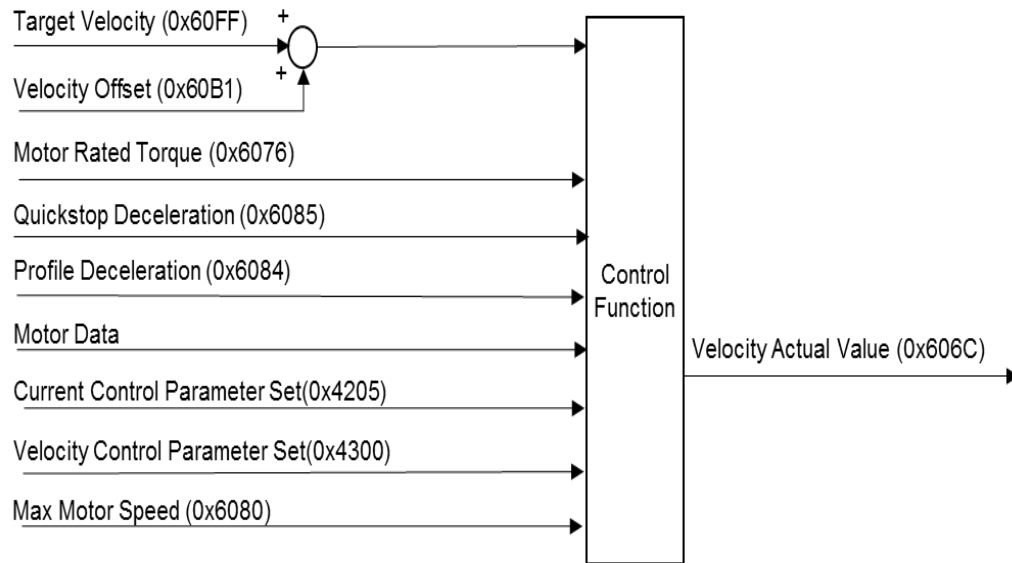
Target Velocity (0x60FF)
+
+
Velocity Offset (0x60B1)
Motor Rated Torque (0x6076)
Quickstop Deceleration (0x6085)
Profile Deceleration (0x6084)
Motor Data
Current Control Parameter Set(0x4205)
Velocity Control Parameter Set(0x4300)
Max Motor Speed (0x6080)
Control Function
Velocity Actual Value (0x606C)